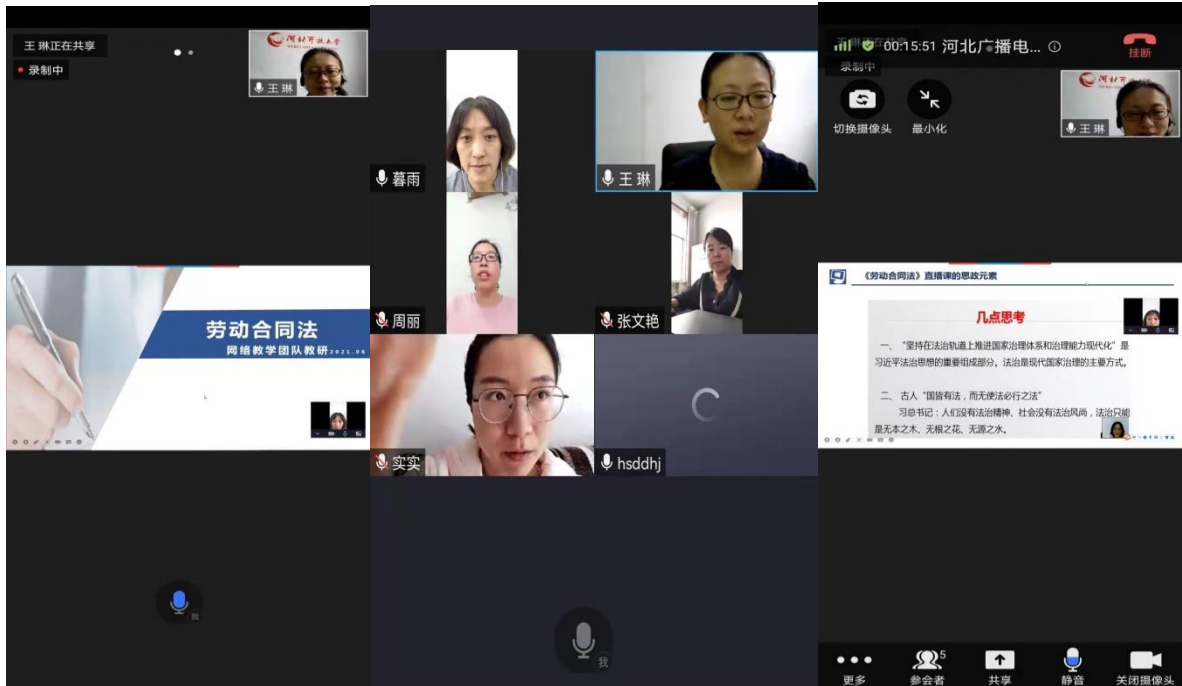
王 琳正在共享
录制中
王 琳

劳动合同法
网络教学团队教研 2021.06

我

暮雨
王 琳
周丽
张文艳
实实
hsddhj
我

00:15:51 河北广播电... ⓘ
挂断
录制中
切换摄像头
最小化
王 琳

《劳动合同法》直播课的思政元素
几点思考
一、"坚持在法治轨道上推进国家治理体系和治理能力现代化"是习近平法治思想的重要组成部分。法治是现代国家治理的主要方式。
二、古人"国皆有法，而无使法必行之法"
习总书记：人们没有法治精神、社会没有法治风尚，法治只能是无本之木、无根之花、无源之水。

更多
参会者 5
共享
静音
关闭摄像头